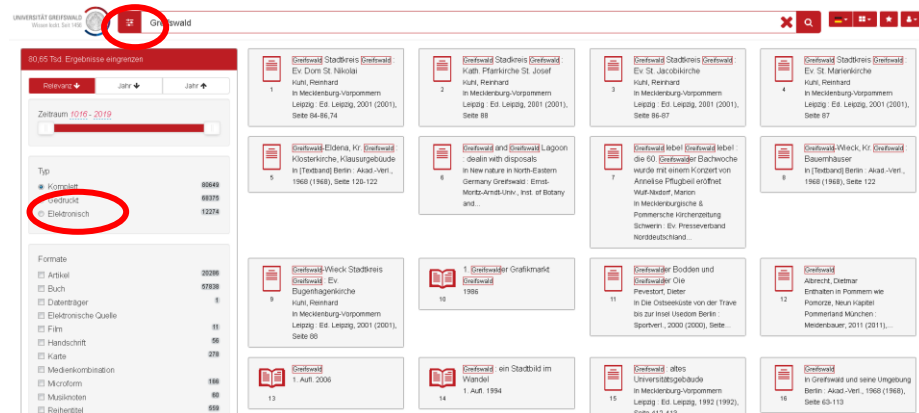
UNIVERSITÄT GREIFSWALD
Wissen lockt. Seit 1456

Greifswald

80,65 Tsd. Ergebnisse eingrenzen

Relevanz | Jahr | Jahr

Zeitraum 1016 - 2019

Typ
Komplett 80649
Gedruckt 68375
Elektronisch 12274

Formate
Artikel 20296
Buch 57838
Datenträger 1
Elektronische Quelle
Film 11
Handschrift 56
Karte 278
Medienkombination
Microform 166
Musiknoten 60
Reihentitel 559

1
Greifswald Stadtkreis Greifswald : Ev. Dom St. Nikolai
Kühl, Reinhard
In Mecklenburg-Vorpommern Leipzig : Ed. Leipzig, 2001 (2001), Seite 84-86,74

2
Greifswald Stadtkreis Greifswald : Kath. Pfarrkirche St. Josef
Kühl, Reinhard
In Mecklenburg-Vorpommern Leipzig : Ed. Leipzig, 2001 (2001), Seite 88

3
Greifswald Stadtkreis Greifswald : Ev. St. Jacobikirche
Kühl, Reinhard
In Mecklenburg-Vorpommern Leipzig : Ed. Leipzig, 2001 (2001), Seite 86-87

4
Greifswald Stadtkreis Greifswald : Ev. St. Marienkirche
Kühl, Reinhard
In Mecklenburg-Vorpommern Leipzig : Ed. Leipzig, 2001 (2001), Seite 87

5
Greifswald-Eldena, Kr. Greifswald : Klosterkirche, Klausurgebäude
In [Textband] Berlin : Akad.-Verl., 1968 (1968), Seite 120-122

6
Greifswald and Greifswald Lagoon : dealin with disposals
In New nature in North-Eastern Germany Greifswald : Ernst-Moritz-Arndt-Univ., Inst. of Botany and...

7
Greifswald lebe! Greifswald lebe! : die 60. Greifswalder Bachwoche wurde mit einem Konzert von Anneliese Pflugbeil eröffnet
Wulf-Nixdorf, Marion
In Mecklenburgische & Pommersche Kirchenzeitung Schwerin : Ev. Presseverband Norddeutschland...

8
Greifswald-Wieck, Kr. Greifswald : Bauernhäuser
In [Textband] Berlin : Akad.-Verl., 1968 (1968), Seite 122

9
Greifswald-Wieck Stadtkreis Greifswald : Ev. Bugenhagenkirche
Kühl, Reinhard
In Mecklenburg-Vorpommern Leipzig : Ed. Leipzig, 2001 (2001), Seite 88

10
1. Greifswalder Grafikmarkt Greifswald
1986

11
Greifswalder Bodden und Greifswalder Oie
Pevestorf, Dieter
In Die Ostseeküste von der Trave bis zur Insel Usedom Berlin : Sportverl., 2000 (2000), Seite...

12
Greifswald
Albrecht, Dietmar
Enthalten in Pommern wie Pomorze, Neun Kapitel Pommerland München : Meidenbauer, 2011 (2011),...

13
Greifswald
1. Aufl. 2006

14
Greifswald : ein Stadtbild im Wandel
1. Aufl. 1994

15
Greifswald : altes Universitätsgebäude
In Mecklenburg-Vorpommern Leipzig : Ed. Leipzig, 1992 (1992), Seite 112-113

16
Greifswald
In Greifswald und seine Umgebung Berlin : Akad.-Verl., 1968 (1968), Seite 63-113